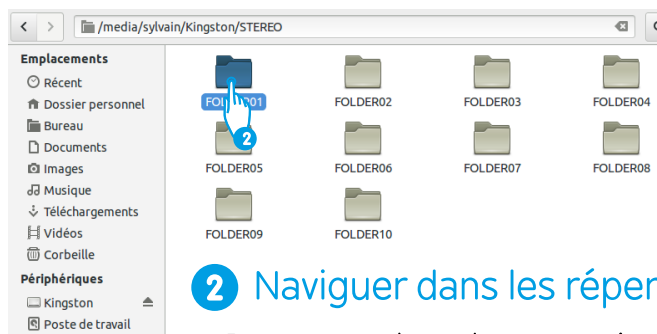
/media/sylvain/Kingston/STEREO

Emplacements
Récent
Dossier personnel
Bureau
Documents
Images
Musique
Téléchargements
Vidéos
Corbeille
Périphériques
Kingston
Poste de travail

FOL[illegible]001
FOLDER02
FOLDER03
FOLDER04
FOLDER05
FOLDER06
FOLDER07
FOLDER08
FOLDER09
FOLDER10

2

2 Naviguer dans les réper